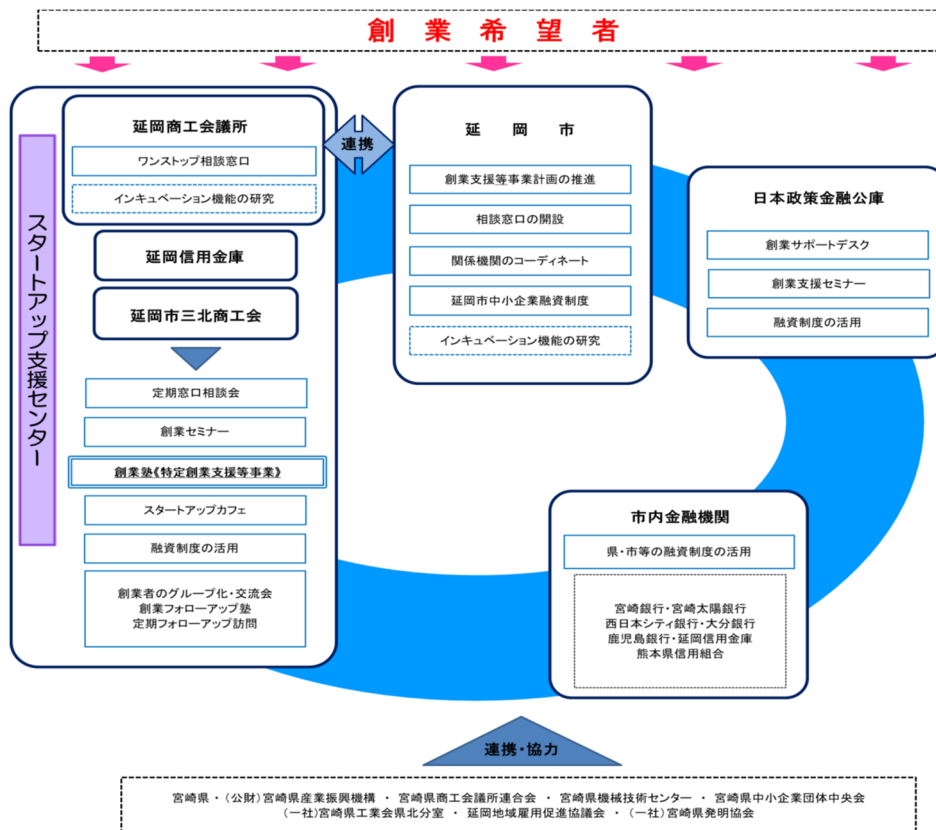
創 業 希 望 者

スタートアップ支援センター

延岡商工会議所

ワンストップ相談窓口

インキュベーション機能の研究

連携

延岡信用金庫

延岡市三北商工会

定期窓口相談会

創業セミナー

創業塾《特定創業支援等事業》

スタートアップカフェ

融資制度の活用

創業者のグループ化・交流会
創業フォローアップ塾
定期フォローアップ訪問

延 岡 市

創業支援等事業計画の推進

相談窓口の開設

関係機関のコーディネート

延岡市中小企業融資制度

インキュベーション機能の研究

日本政策金融公庫

創業サポートデスク

創業支援セミナー

融資制度の活用

市内金融機関

県・市等の融資制度の活用

宮崎銀行・宮崎太陽銀行
西日本シティ銀行・大分銀行
鹿児島銀行・延岡信用金庫
熊本県信用組合

連携・協力

宮崎県 ・（公財）宮崎県産業振興機構 ・ 宮崎県商工会議所連合会 ・ 宮崎県機械技術センター ・ 宮崎県中小企業団体中央会
（一社）宮崎県工業会県北分室 ・ 延岡地域雇用促進協議会 ・ （一社）宮崎県発明協会